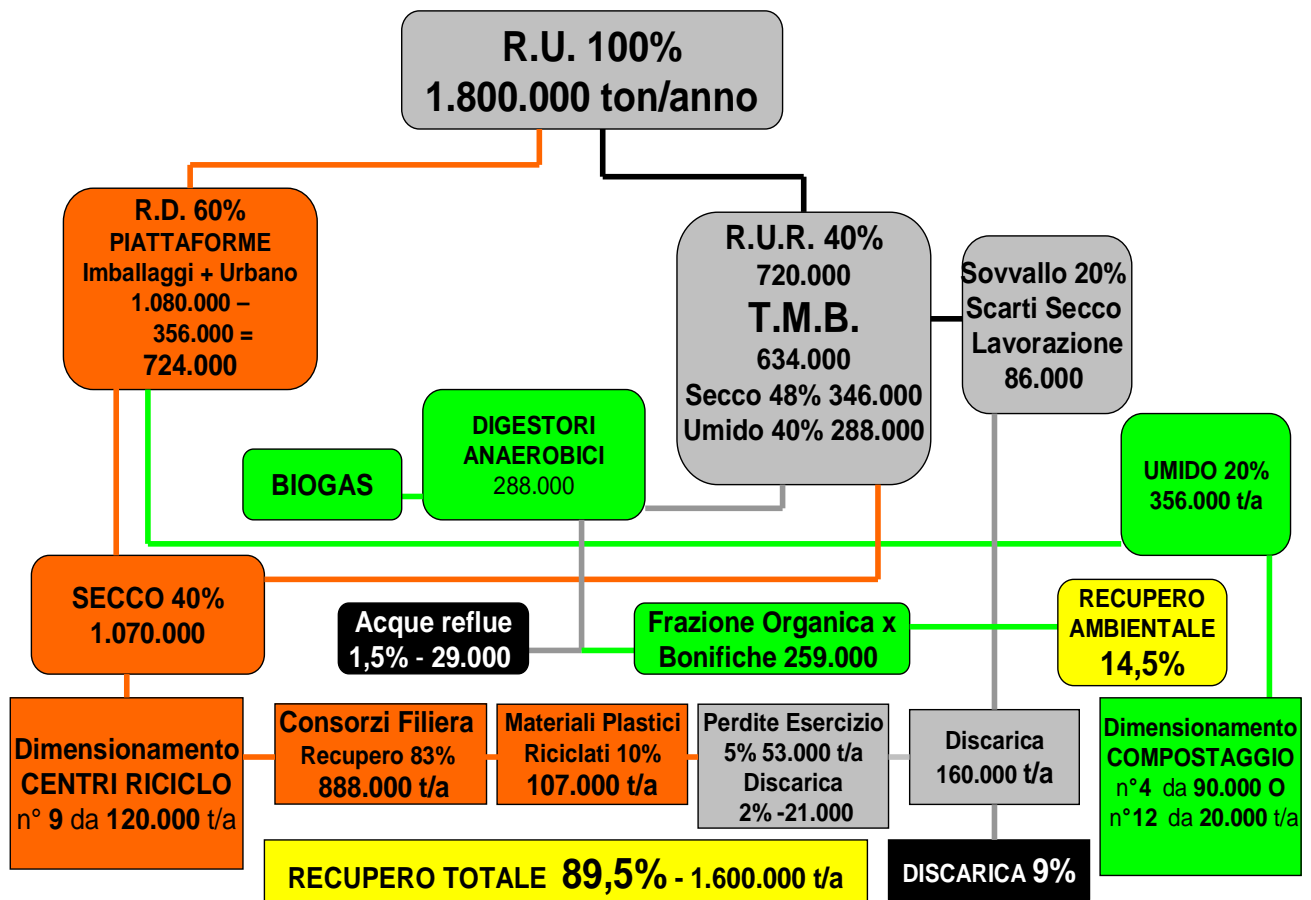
R.U. 100%
1.800.000 ton/anno

R.D. 60%
PIATTAFORME
Imballaggi + Urbano
1.080.000 –
356.000 =
724.000

R.U.R. 40%
720.000
T.M.B.
634.000
Secco 48% 346.000
Umido 40% 288.000

Sovvallo 20%
Scarti Secco
Lavorazione
86.000

BIOGAS

DIGESTORI
ANAEROBICI
288.000

UMIDO 20%
356.000 t/a

SECCO 40%
1.070.000

Acque reflue
1,5% - 29.000

Frazione Organica x
Bonifiche 259.000

RECUPERO
AMBIENTALE
14,5%

Dimensionamento
CENTRI RICICLO
n° 9 da 120.000 t/a

Consorzi Filiera
Recupero 83%
888.000 t/a

Materiali Plastici
Riciclati 10%
107.000 t/a

Perdite Esercizio
5% 53.000 t/a
Discarica
2% -21.000

Discarica
160.000 t/a

Dimensionamento
COMPOSTAGGIO
n°4 da 90.000 O
n°12 da 20.000 t/a

RECUPERO TOTALE 89,5% - 1.600.000 t/a

DISCARICA 9%